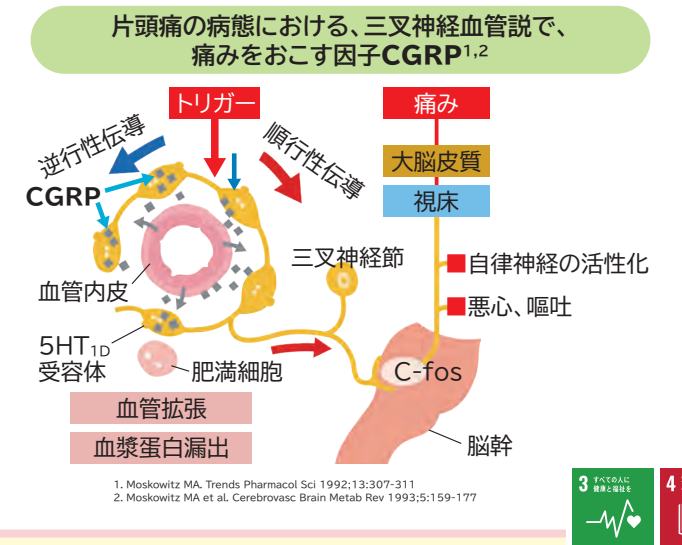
片頭痛の病態における、三叉神経血管説で、痛みをおこす因子CGRP$^{1,2}$

トリガー

逆行性伝導

順行性伝導

CGRP

血管内皮

5HT$_{1D}$ 受容体

肥満細胞

三叉神経節

痛み

大脳皮質

視床

自律神経の活性化

悪心、嘔吐

C-fos

脳幹

血管拡張

血漿蛋白漏出

1. Moskowitz MA. Trends Pharmacol Sci 1992;13:307-311
2. Moskowitz MA et al. Cerebrovasc Brain Metab Rev 1993;5:159-177

3 すべての人に健康と福祉を

4